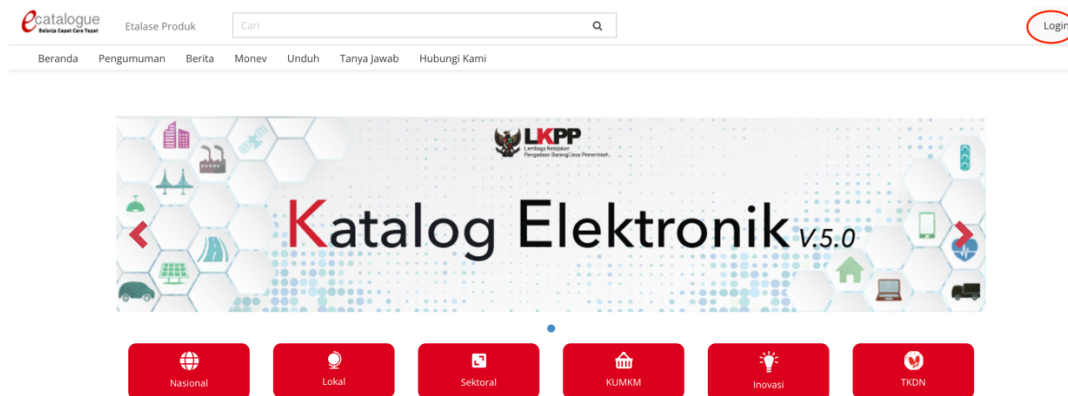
ecatalogue
Belanja Cepat Cara Tepat

Etalase Produk

Cari

Login

Beranda Pengumuman Berita Monev Unduh Tanya Jawab Hubungi Kami

LKPP
Lembaga Kebijakan Pengadaan Barang/Jasa Pemerintah

Katalog Elektronik V.5.0

Nasional
Lokal
Sektoral
KUMKM
Inovasi
TKDN